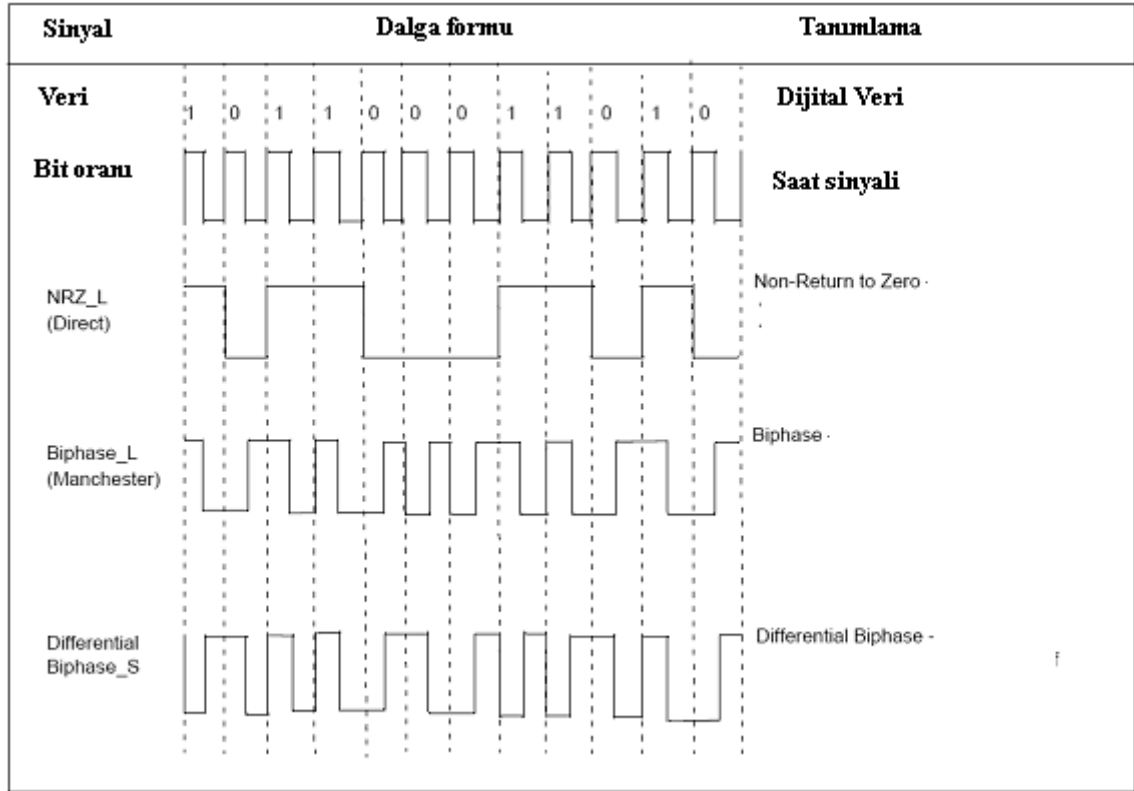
| Sinyal | Dalga formu | Tanımlama |
|---|---|---|
| Veri | 1 0 1 1 0 0 0 1 1 0 1 0 | Dijital Veri |
| Bit oranı | | Saat sinyali |
| NRZ_L (Direct) | | Non-Return to Zero · |
| Biphase_L (Manchester) | | Biphase · |
| Differential Biphase_S | | Differential Biphase - |